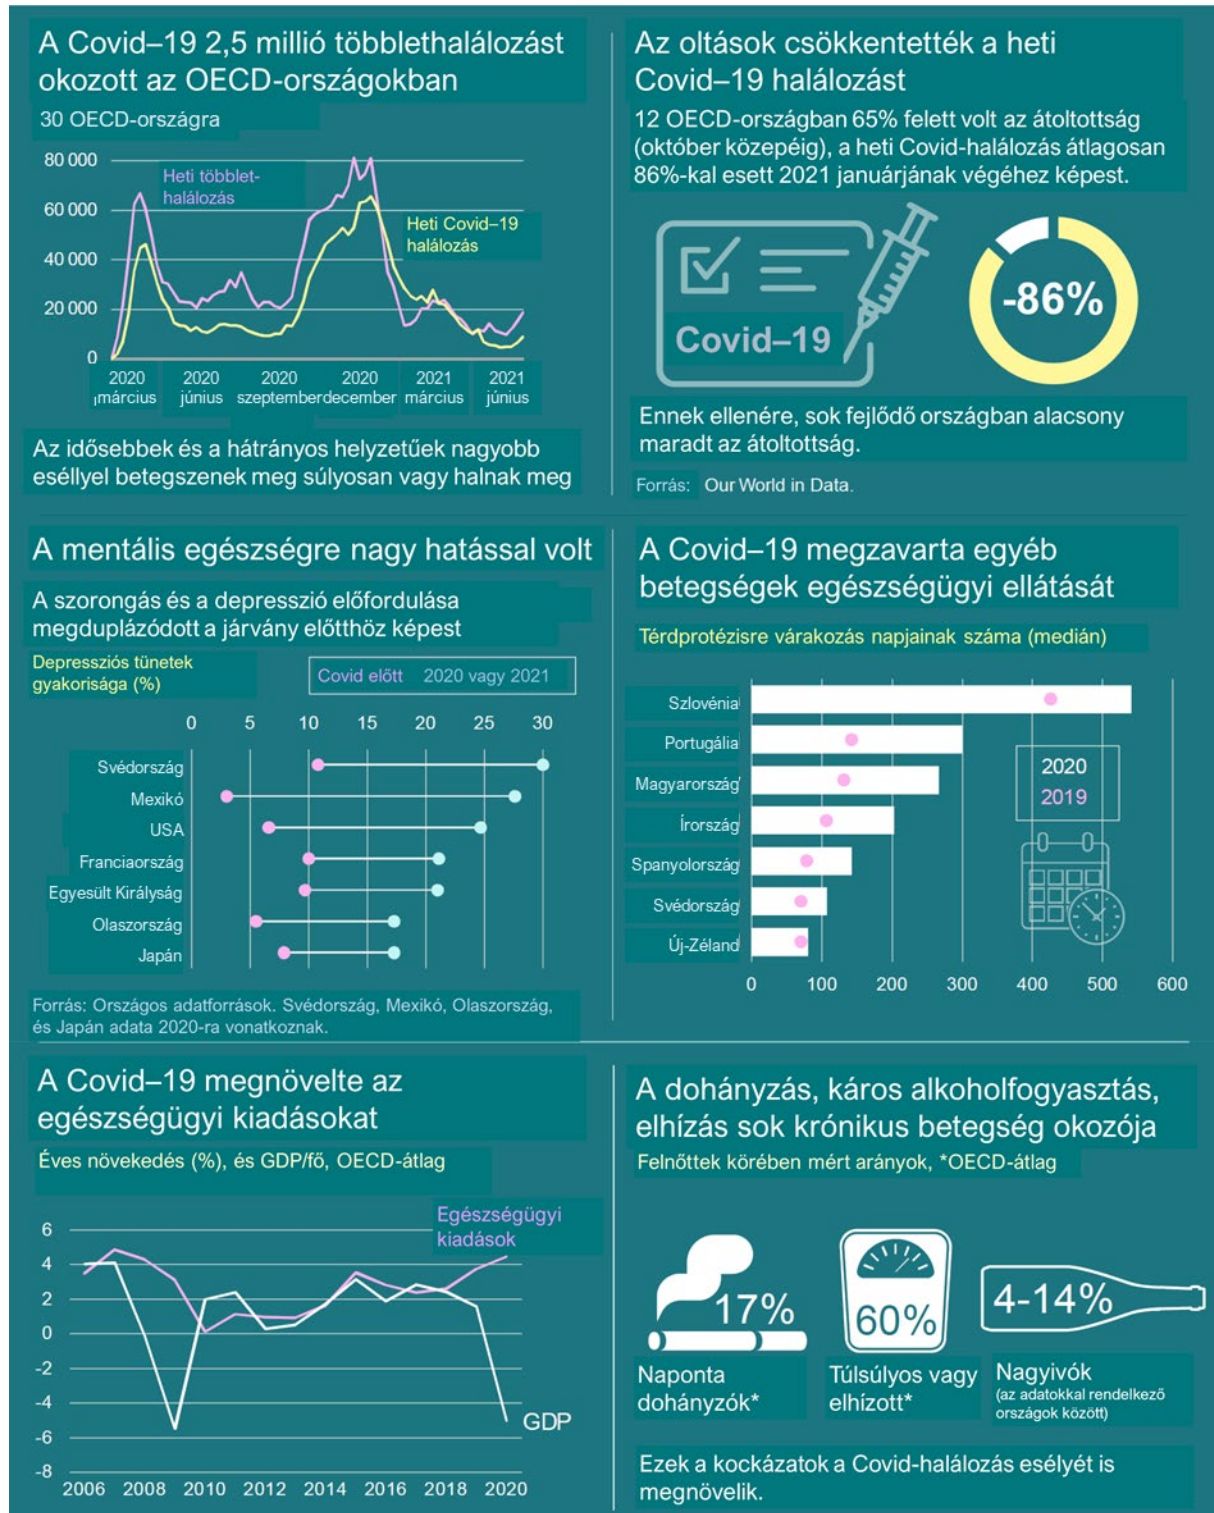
A Covid–19 2,5 millió többlethalálozást okozott az OECD-országokban

30 OECD-országra

80 000
60 000
40 000
20 000
0

Heti többlet-halálozás

Heti Covid–19 halálozás

2020 március
2020 június
2020 szeptember
2020 december
2021 március
2021 június

Az idősebbek és a hátrányos helyzetűek nagyobb eséllyel betegszenek meg súlyosan vagy halnak meg

Az oltások csökkentették a heti Covid–19 halálozást

12 OECD-országban 65% felett volt az átoltottság (október közepéig), a heti Covid-halálozás átlagosan 86%-kal esett 2021 januárjának végéhez képest.

Covid–19

-86%

Ennek ellenére, sok fejlődő országban alacsony maradt az átoltottság.

Forrás: Our World in Data.

A mentális egészségre nagy hatással volt

A szorongás és a depresszió előfordulása megduplázódott a járvány előtthöz képest

Depressziós tünetek gyakorisága (%)

Covid előtt 2020 vagy 2021

0 5 10 15 20 25 30

Svédország
Mexikó
USA
Franciaország
Egyesült Királyság
Olaszország
Japán

Forrás: Országos adatforrások. Svédország, Mexikó, Olaszország, és Japán adata 2020-ra vonatkoznak.

A Covid–19 megzavarta egyéb betegségek egészségügyi ellátását

Térdprotézisre várakozás napjainak száma (medián)

Szlovénia
Portugália
Magyarország
Írország
Spanyolország
Svédország
Új-Zéland

2020
2019

0 100 200 300 400 500 600

A Covid–19 megnövelte az egészségügyi kiadásokat

Éves növekedés (%), és GDP/fő, OECD-átlag

Egészségügyi kiadások

6
4
2
0
-2
-4
-6
-8

GDP

2006 2008 2010 2012 2014 2016 2018 2020

A dohányzás, káros alkoholfogyasztás, elhízás sok krónikus betegség okozója

Felnőttek körében mért arányok, *OECD-átlag

17%
Naponta dohányzók*

60%
Túlsúlyos vagy elhízott*

4-14%
Nagyivók
(az adatokkal rendelkező országok között)

Ezek a kockázatok a Covid-halálozás esélyét is megnövelik.